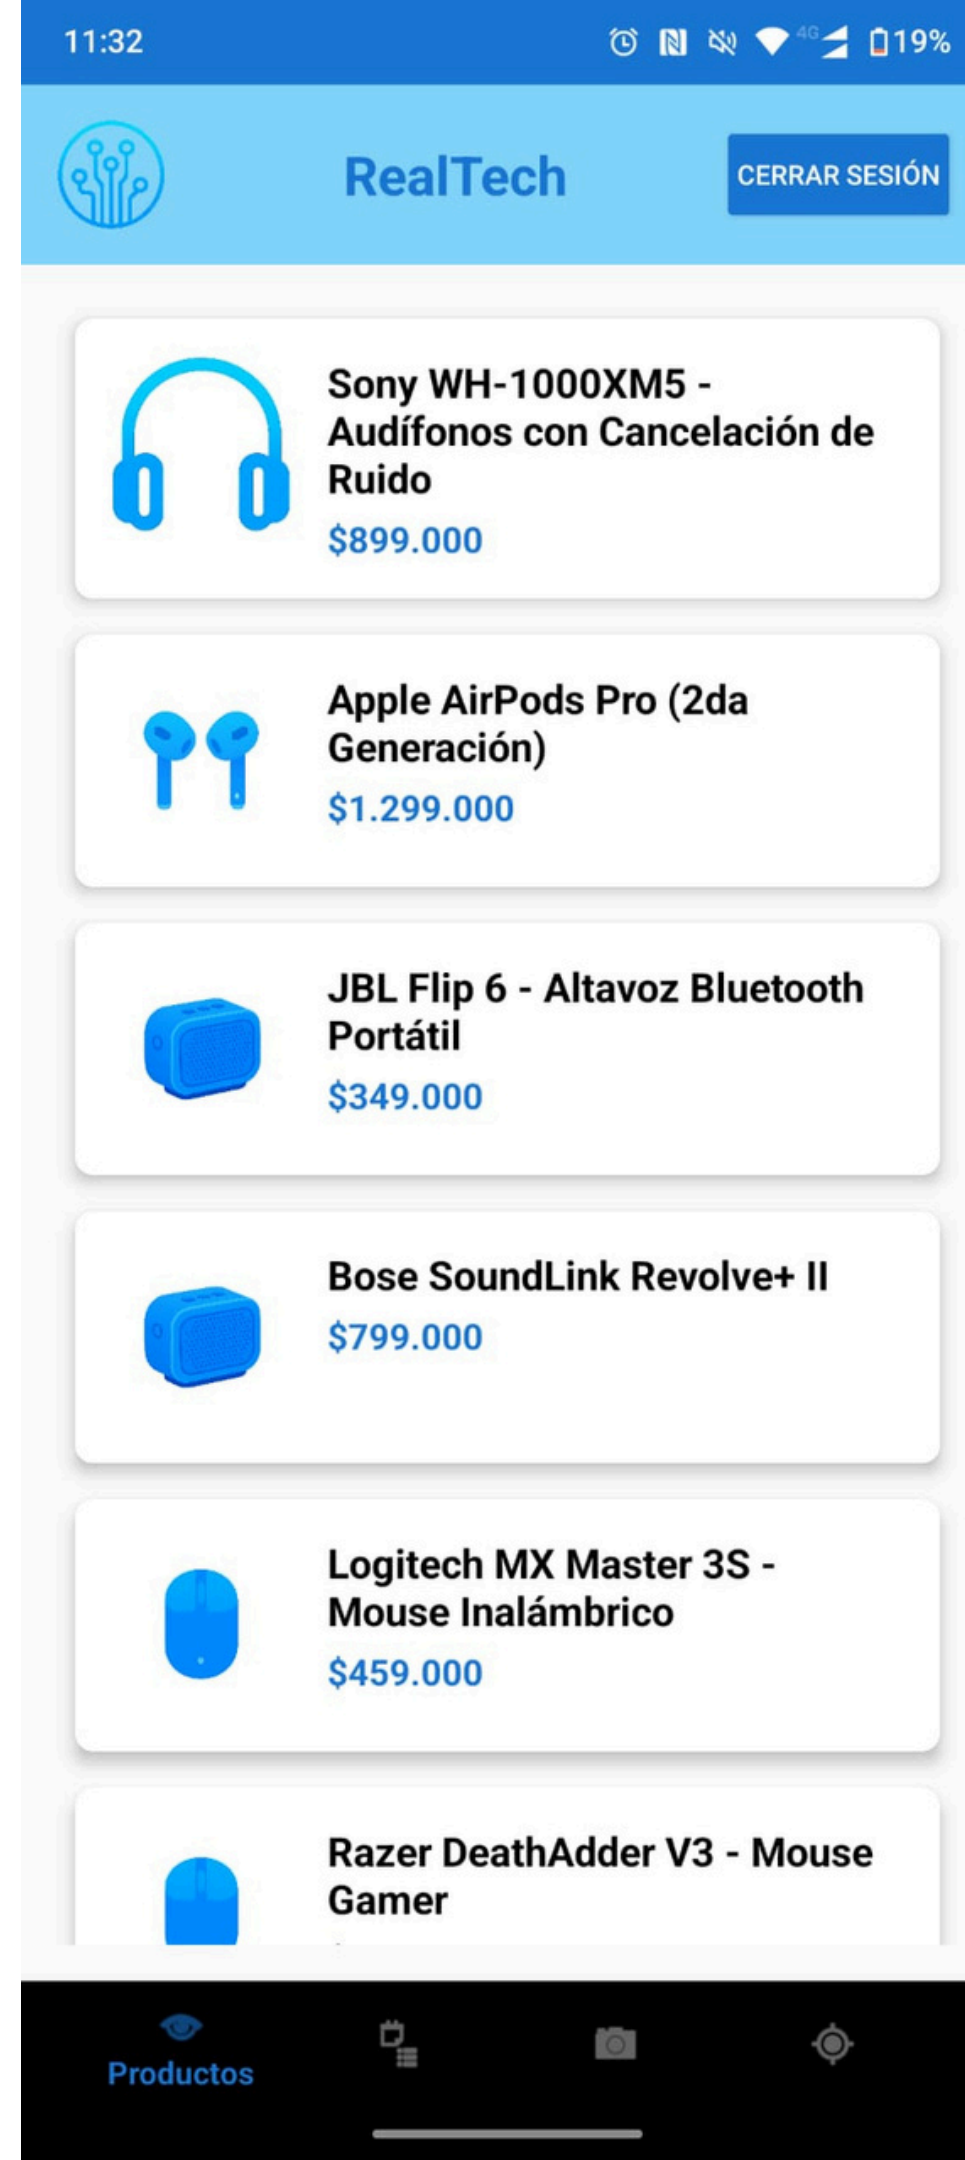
11:32

4G

19%

RealTech

CERRAR SESIÓN

Sony WH-1000XM5 - Audífonos con Cancelación de Ruido

$899.000

Apple AirPods Pro (2da Generación)

$1.299.000

JBL Flip 6 - Altavoz Bluetooth Portátil

$349.000

Bose SoundLink Revolve+ II

$799.000

Logitech MX Master 3S - Mouse Inalámbrico

$459.000

Razer DeathAdder V3 - Mouse Gamer

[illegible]

Productos